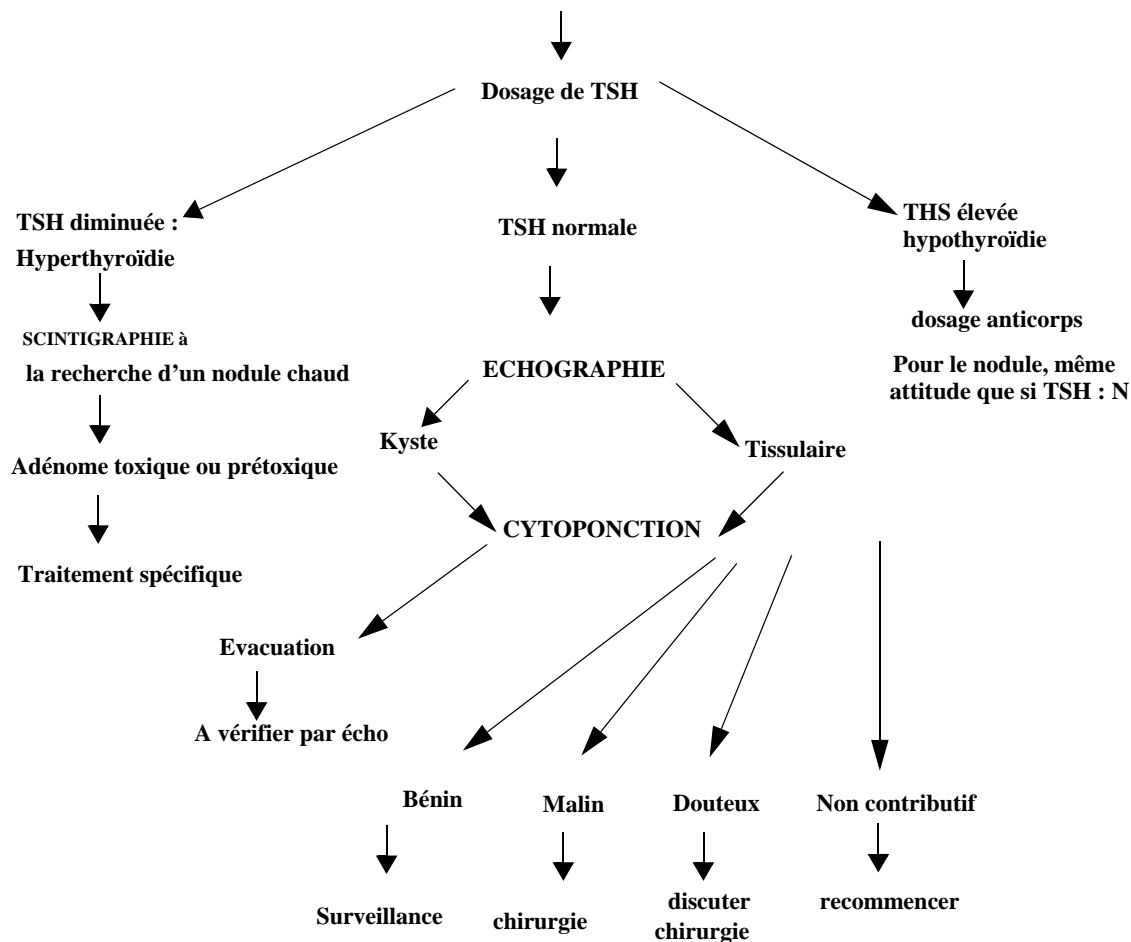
Dosage de TSH

TSH diminuée : Hyperthyroïdie

SCINTIGRAPHIE à la recherche d'un nodule chaud

Adénome toxique ou prétoxique

Traitement spécifique

TSH normale

ECHOGRAPHIE

Kyste

Tissulaire

CYTOPONCTION

Evacuation

A vérifier par écho

Bénin

Surveillance

Malin

chirurgie

Douteux

discuter chirurgie

Non contributif

recommencer

THS élevée hypothyroïdie

dosage anticorps

Pour le nodule, même attitude que si TSH : N